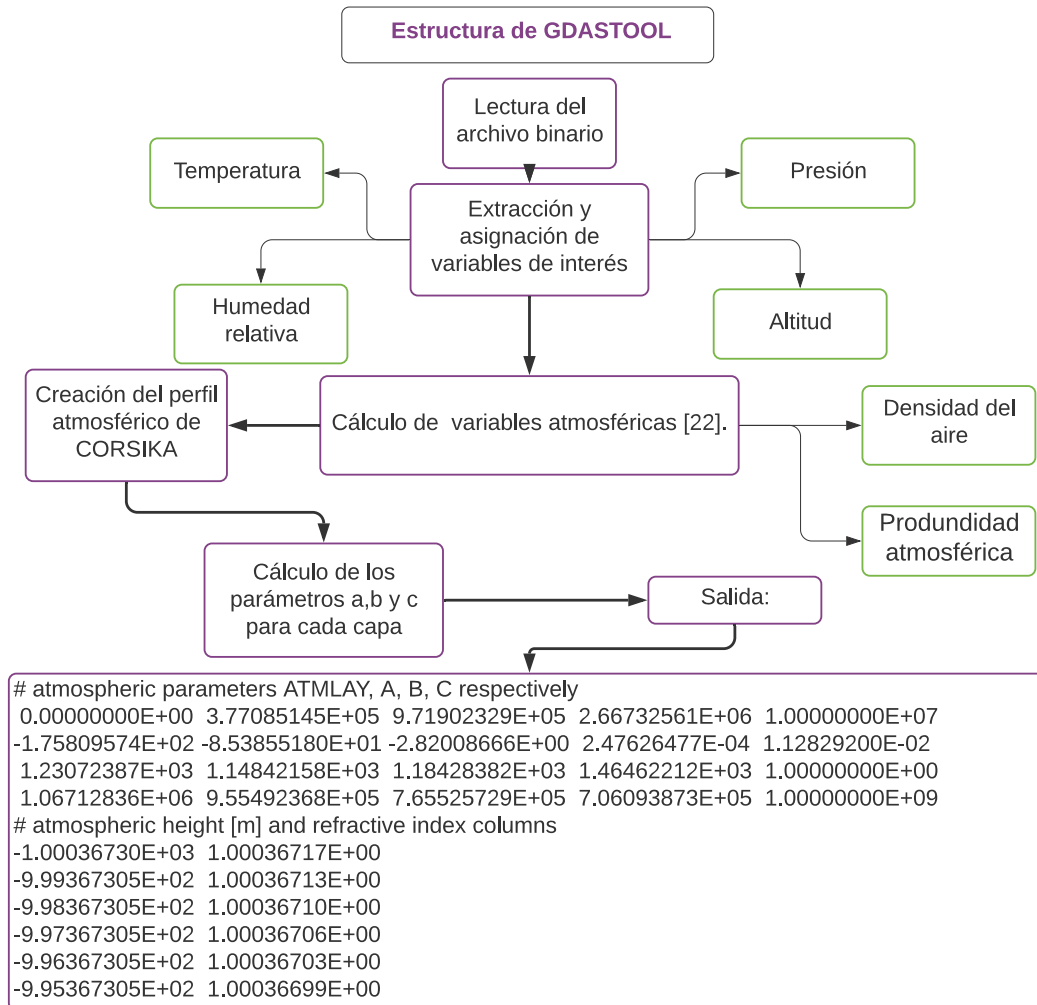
Estructura de GDASTOOL

Lectura del archivo binario

Temperatura

Extracción y asignación de variables de interés

Presión

Humedad relativa

Altitud

Creación del perfil atmosférico de CORSIKA

Cálculo de variables atmosféricas [22].

Densidad del aire

Produndidad atmosférica

Cálculo de los parámetros a,b y c para cada capa

Salida:

# atmospheric parameters ATMLAY, A, B, C respectively
0.00000000E+00 3.77085145E+05 9.71902329E+05 2.66732561E+06 1.00000000E+07
-1.75809574E+02 -8.53855180E+01 -2.82008666E+00 2.47626477E-04 1.12829200E-02
1.23072387E+03 1.14842158E+03 1.18428382E+03 1.46462212E+03 1.00000000E+00
1.06712836E+06 9.55492368E+05 7.65525729E+05 7.06093873E+05 1.00000000E+09
# atmospheric height [m] and refractive index columns
-1.00036730E+03 1.00036717E+00
-9.99367305E+02 1.00036713E+00
-9.98367305E+02 1.00036710E+00
-9.97367305E+02 1.00036706E+00
-9.96367305E+02 1.00036703E+00
-9.95367305E+02 1.00036699E+00